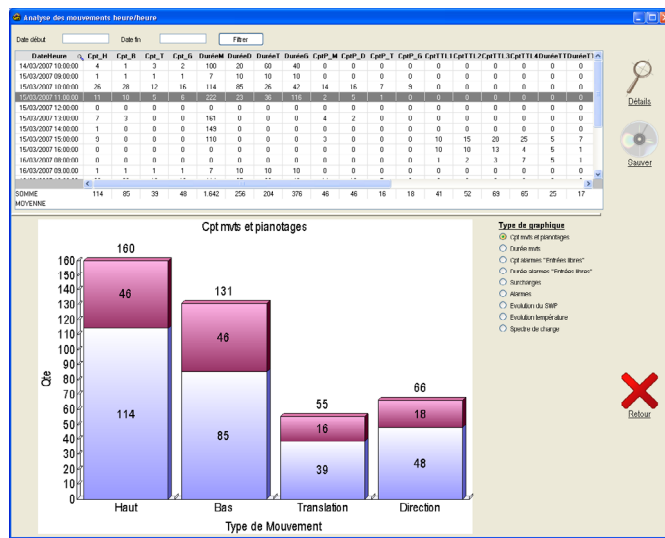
Analyse des mouvements heure/heure

Date début Date fin Filtrer

| DateHeure | Cpt_H | Cpt_B | Cpt_T | Cpt_G | DuréeH | DuréeB | DuréeT | DuréeG | CptP_H | CptP_B | CptP_T | CptP_G | CptTTL1 | CptTTL2 | CptTTL3 | CptTTL4 | DuréeTTL1 | DuréeTTL |
|---|---|---|---|---|---|---|---|---|---|---|---|---|---|---|---|---|---|---|
| 14/03/2007 10:00:00 | 4 | 1 | 3 | 2 | 100 | 20 | 60 | 40 | 0 | 0 | 0 | 0 | 0 | 0 | 0 | 0 | 0 | 0 |
| 15/03/2007 09:00:00 | 1 | 1 | 1 | 1 | 7 | 10 | 10 | 10 | 0 | 0 | 0 | 0 | 0 | 0 | 0 | 0 | 0 | 0 |
| 15/03/2007 10:00:00 | 26 | 28 | 12 | 16 | 114 | 85 | 26 | 42 | 14 | 16 | 7 | 9 | 0 | 0 | 0 | 0 | 0 | 0 |
| 15/03/2007 11:00:00 | 11 | 10 | 5 | 6 | 222 | 23 | 36 | 116 | 2 | 5 | 1 | 0 | 0 | 0 | 0 | 0 | 0 | 0 |
| 15/03/2007 12:00:00 | 0 | 0 | 0 | 0 | 0 | 0 | 0 | 0 | 0 | 0 | 0 | 0 | 0 | 0 | 0 | 0 | 0 | 0 |
| 15/03/2007 13:00:00 | 7 | 3 | 0 | 0 | 161 | 0 | 0 | 0 | 4 | 2 | 0 | 0 | 0 | 0 | 0 | 0 | 0 | 0 |
| 15/03/2007 14:00:00 | 1 | 0 | 0 | 0 | 149 | 0 | 0 | 0 | 0 | 0 | 0 | 0 | 0 | 0 | 0 | 0 | 0 | 0 |
| 15/03/2007 15:00:00 | 3 | 0 | 0 | 0 | 110 | 0 | 0 | 0 | 3 | 0 | 0 | 0 | 10 | 15 | 20 | 25 | 5 | 7 |
| 15/03/2007 16:00:00 | 0 | 0 | 0 | 0 | 0 | 0 | 0 | 0 | 0 | 0 | 0 | 0 | 10 | 10 | 13 | 4 | 5 | 1 |
| 16/03/2007 08:00:00 | 0 | 0 | 0 | 0 | 0 | 0 | 0 | 0 | 0 | 0 | 0 | 0 | 1 | 2 | 3 | 7 | 5 | 1 |
| 16/03/2007 09:00:00 | 1 | 1 | 1 | 1 | 7 | 10 | 10 | 10 | 0 | 0 | 0 | 0 | 0 | 0 | 0 | 0 | 0 | 0 |
| SOMME | 114 | 85 | 39 | 48 | 1.642 | 256 | 204 | 376 | 46 | 46 | 16 | 18 | 41 | 52 | 69 | 65 | 25 | 17 |
| MOYENNE | | | | | | | | | | | | | | | | | | |

Détails
Sauver

Cpt mvts et pianotages

160 150 140 130 120 110 100 90 80 70 60 50 40 30 20 10 0
Qte

160
46
114
Haut

131
46
85
Bas

55
16
39
Translation

66
18
48
Direction

Type de Mouvement

Type de graphique
Cpt mvts et pianotages
Durée mvts
Cpt alarmes "Entrées libres"
Durée alarmes "Entrées libres"
Surcharges
Alarmes
Evolution du SWP
Evolution température
Spectre de charge

Retour